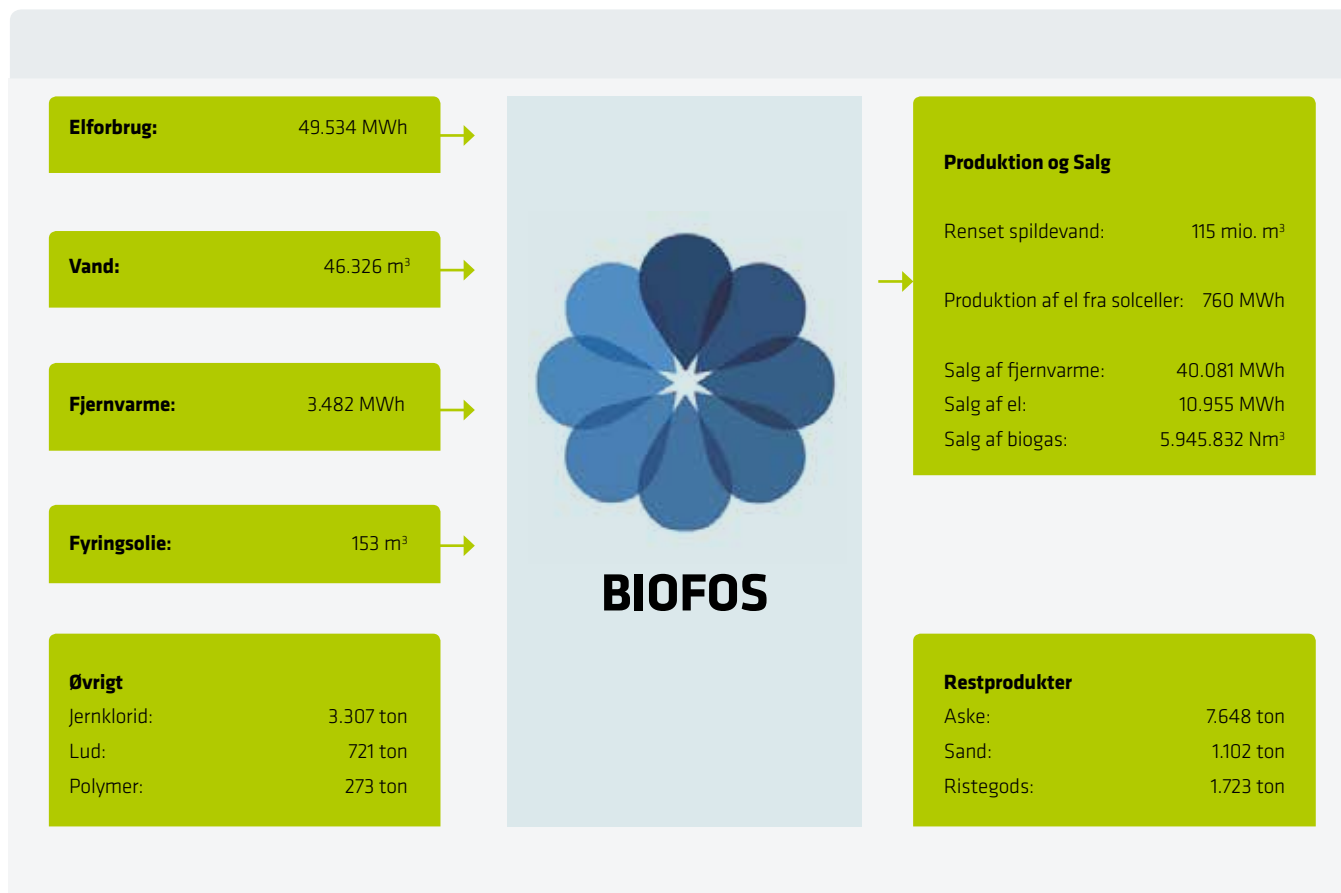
**Elforbrug:** 49.534 MWh

**Vand:** 46.326 m$^3$

**Fjernvarme:** 3.482 MWh

**Fyringsolie:** 153 m$^3$

**Øvrigt**
Jernklorid: 3.307 ton
Lud: 721 ton
Polymer: 273 ton

BIOFOS

**Produktion og Salg**

Renset spildevand: 115 mio. m$^3$

Produktion af el fra solceller: 760 MWh

Salg af fjernvarme: 40.081 MWh
Salg af el: 10.955 MWh
Salg af biogas: 5.945.832 Nm$^3$

**Restprodukter**
Aske: 7.648 ton
Sand: 1.102 ton
Ristegods: 1.723 ton